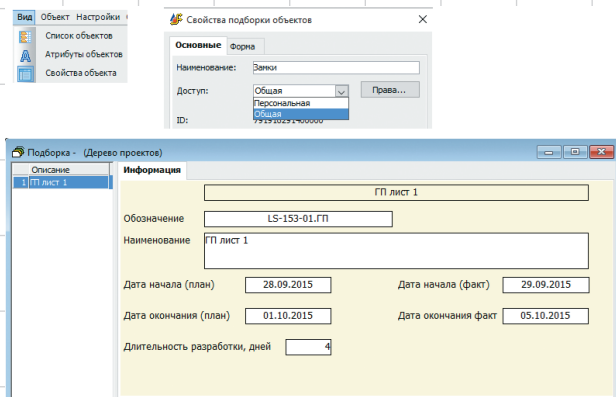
Вид Объект Настройки

Список объектов

Атрибуты объектов

Свойства объекта

Свойства подборки объектов

Основные Форма

Наименование: Замки

Доступ: Общая

Права...

Персональная

Общая

ID: 791910291400000

Подборка - (Дерево проектов)

Описание

1 ГП лист 1

Информация

ГП лист 1

Обозначение LS-153-01.ГП

Наименование ГП лист 1

Дата начала (план) 28.09.2015

Дата начала (факт) 29.09.2015

Дата окончания (план) 01.10.2015

Дата окончания факт 05.10.2015

Длительность разработки, дней 4